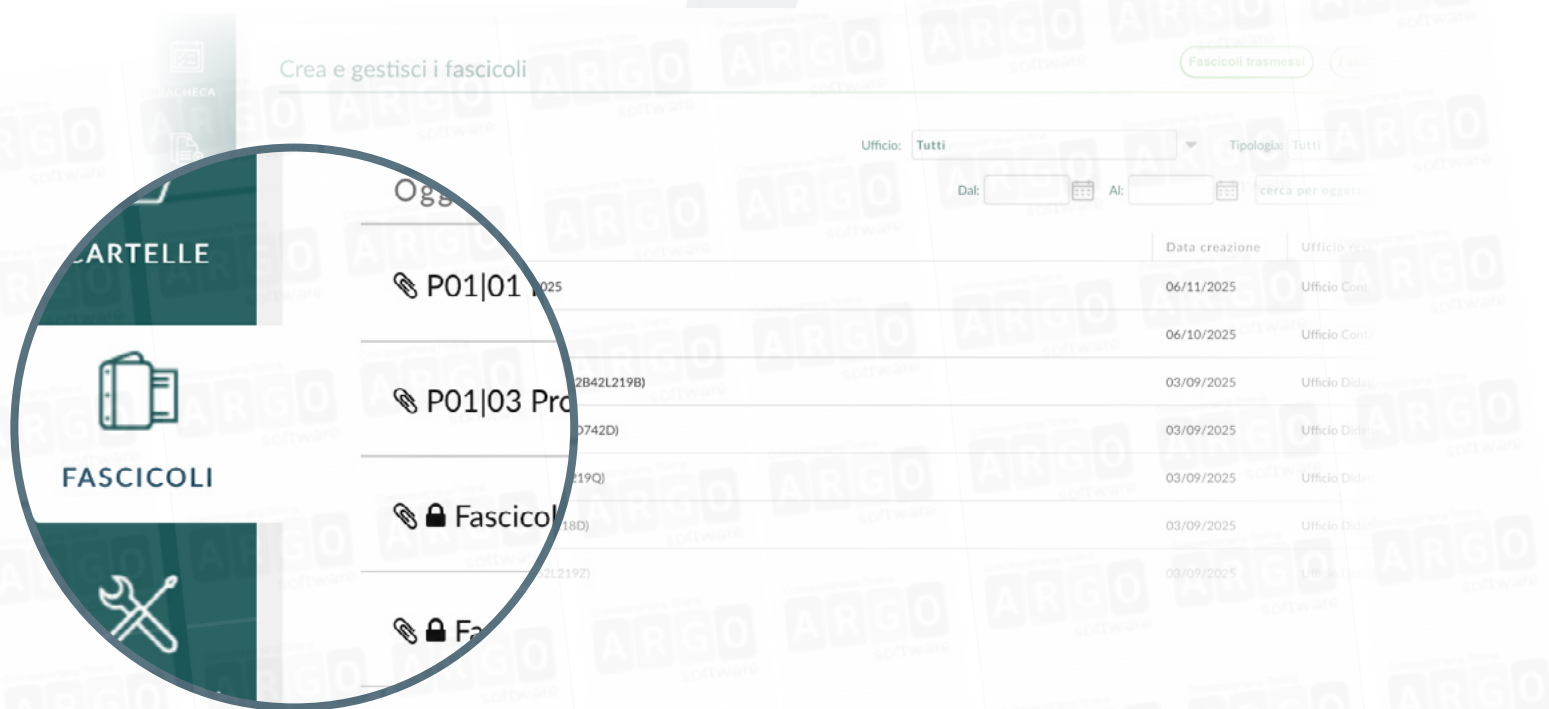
BACHECA

Crea e gestisci i fascicoli

Fascicoli trasmessi

Ufficio: Tutti

Tipologia: Tutti

Dal:

Al:

cerca per oggetto

Ogg

CARTELLE

FASCICOLI

Data creazione

Ufficio

P01|01 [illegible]025

06/11/2025

Ufficio Cont

06/10/2025

Ufficio Conta

P01|03 Pro

2B42L219B)

03/09/2025

Ufficio Dida

D742D)

03/09/2025

Ufficio Dida

Fascicol

219Q)

03/09/2025

Ufficio Dida

18D)

03/09/2025

Ufficio Dida

Fa

2L219Z)

03/09/2025

ARGO software